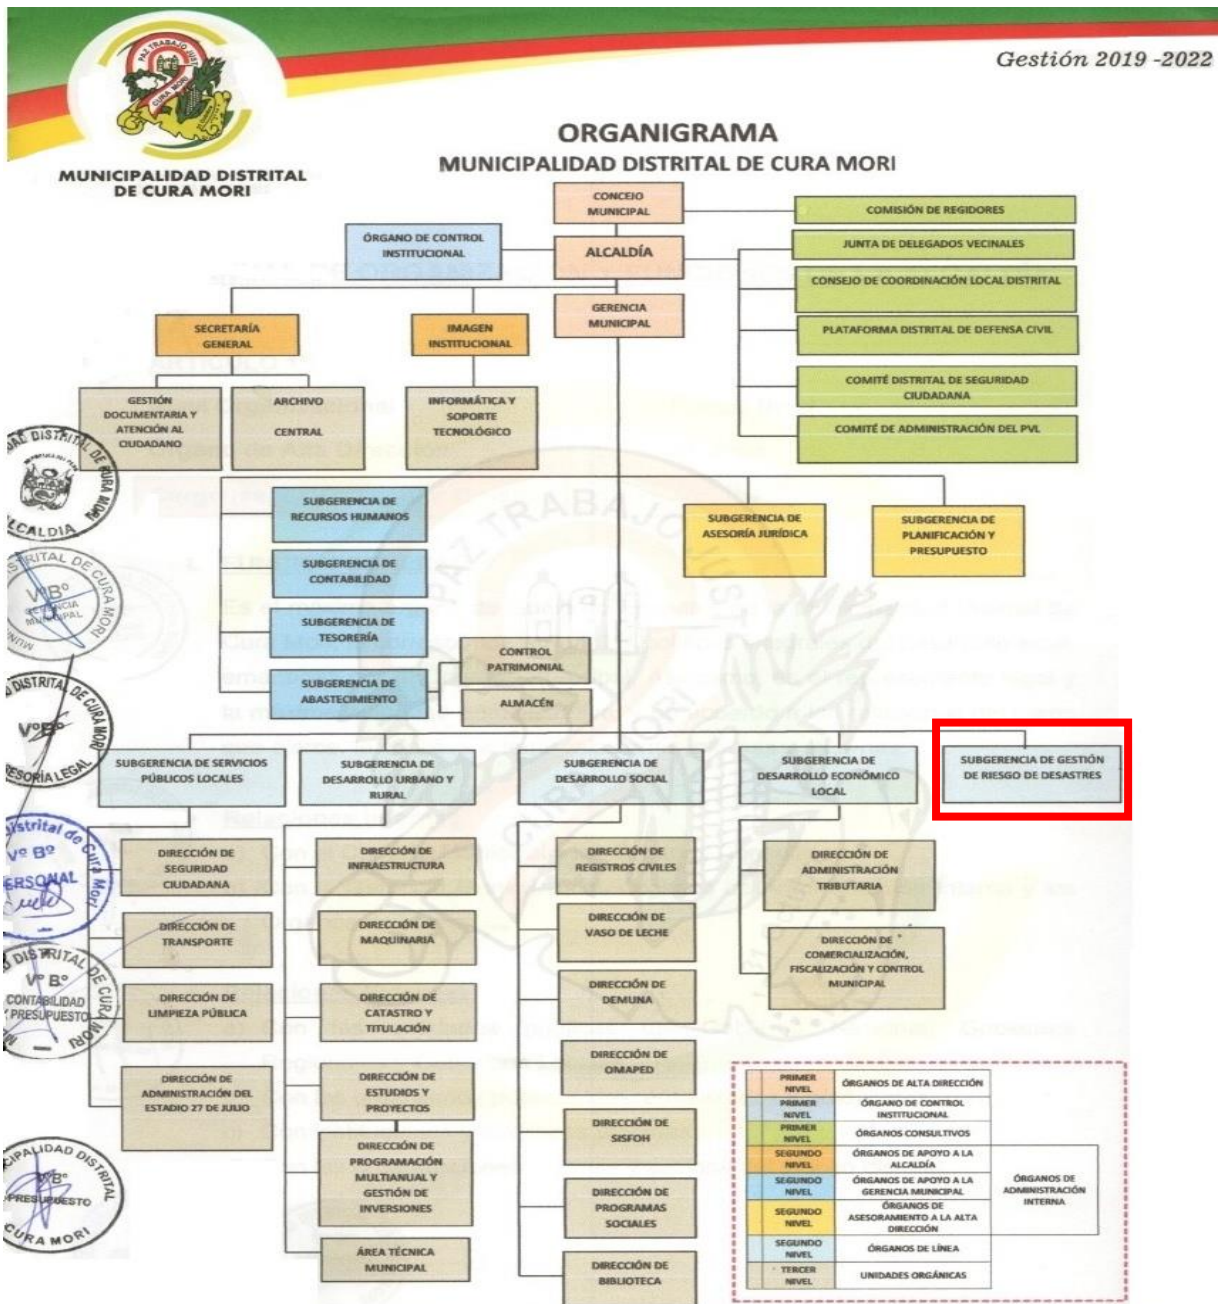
Gestión 2019 -2022

MUNICIPALIDAD DISTRITAL DE CURA MORI

ORGANIGRAMA
MUNICIPALIDAD DISTRITAL DE CURA MORI

CONCEJO MUNICIPAL

ÓRGANO DE CONTROL INSTITUCIONAL

ALCALDÍA

COMISIÓN DE REGIDORES
JUNTA DE DELEGADOS VECINALES
CONSEJO DE COORDINACIÓN LOCAL DISTRITAL
PLATAFORMA DISTRITAL DE DEFENSA CIVIL
COMITÉ DISTRITAL DE SEGURIDAD CIUDADANA
COMITÉ DE ADMINISTRACIÓN DEL PVL

GERENCIA MUNICIPAL

SECRETARÍA GENERAL
IMAGEN INSTITUCIONAL

GESTIÓN DOCUMENTARIA Y ATENCIÓN AL CIUDADANO
ARCHIVO CENTRAL
INFORMÁTICA Y SOPORTE TECNOLÓGICO

SUBGERENCIA DE RECURSOS HUMANOS
SUBGERENCIA DE CONTABILIDAD
SUBGERENCIA DE TESORERÍA
SUBGERENCIA DE ABASTECIMIENTO
CONTROL PATRIMONIAL
ALMACÉN

SUBGERENCIA DE ASESORÍA JURÍDICA
SUBGERENCIA DE PLANIFICACIÓN Y PRESUPUESTO

SUBGERENCIA DE SERVICIOS PÚBLICOS LOCALES
SUBGERENCIA DE DESARROLLO URBANO Y RURAL
SUBGERENCIA DE DESARROLLO SOCIAL
SUBGERENCIA DE DESARROLLO ECONÓMICO LOCAL
SUBGERENCIA DE GESTIÓN DE RIESGO DE DESASTRES

DIRECCIÓN DE SEGURIDAD CIUDADANA
DIRECCIÓN DE TRANSPORTE
DIRECCIÓN DE LIMPIEZA PÚBLICA
DIRECCIÓN DE ADMINISTRACIÓN DEL ESTADIO 27 DE JULIO

DIRECCIÓN DE INFRAESTRUCTURA
DIRECCIÓN DE MAQUINARIA
DIRECCIÓN DE CATASTRO Y TITULACIÓN
DIRECCIÓN DE ESTUDIOS Y PROYECTOS
DIRECCIÓN DE PROGRAMACIÓN MULTIANUAL Y GESTIÓN DE INVERSIONES
ÁREA TÉCNICA MUNICIPAL

DIRECCIÓN DE REGISTROS CIVILES
DIRECCIÓN DE VASO DE LECHE
DIRECCIÓN DE DEMUNA
DIRECCIÓN DE OMAPED
DIRECCIÓN DE SISFOH
DIRECCIÓN DE PROGRAMAS SOCIALES
DIRECCIÓN DE BIBLIOTECA

DIRECCIÓN DE ADMINISTRACIÓN TRIBUTARIA
DIRECCIÓN DE COMERCIALIZACIÓN, FISCALIZACIÓN Y CONTROL MUNICIPAL

| | | |
|---|---|---|
| PRIMER NIVEL | ÓRGANOS DE ALTA DIRECCIÓN | |
| PRIMER NIVEL | ÓRGANO DE CONTROL INSTITUCIONAL | |
| PRIMER NIVEL | ÓRGANOS CONSULTIVOS | |
| SEGUNDO NIVEL | ÓRGANOS DE APOYO A LA ALCALDÍA | ÓRGANOS DE ADMINISTRACIÓN INTERNA |
| SEGUNDO NIVEL | ÓRGANOS DE APOYO A LA GERENCIA MUNICIPAL | |
| SEGUNDO NIVEL | ÓRGANOS DE ASESORAMIENTO A LA ALTA DIRECCIÓN | |
| SEGUNDO NIVEL | ÓRGANOS DE LÍNEA | |
| TERCER NIVEL | UNIDADES ORGÁNICAS | |

MUNICIPALIDAD DISTRITAL DE CURA MORI ALCALDÍA
DISTRITAL DE CURA MORI VºBº GERENCIA MUNICIPAL
DISTRITAL DE CURA MORI VºBº ASESORÍA LEGAL
Distrital de Cura Mori Vº Bº PERSONAL
DISTRITAL DE CURA MORI VºBº CONTABILIDAD Y PRESUPUESTO
MUNICIPALIDAD DISTRITAL CURA MORI VºBº PRESUPUESTO